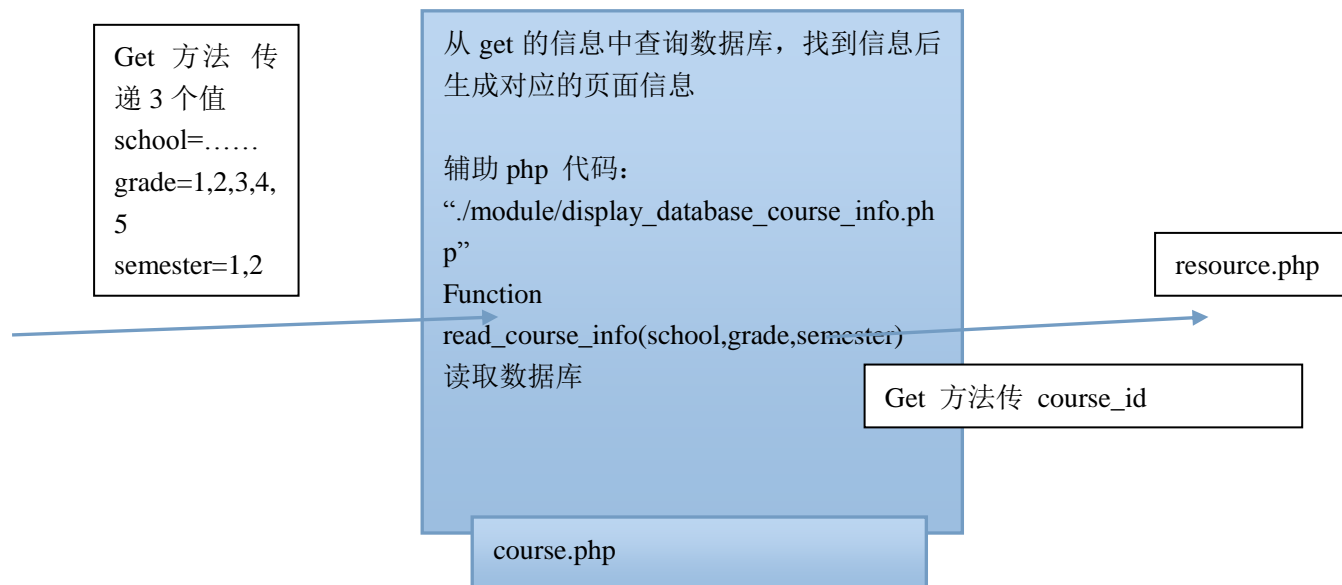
Get 方法 传递 3 个值
school=……
grade=1,2,3,4,5
semester=1,2

从 get 的信息中查询数据库，找到信息后生成对应的页面信息

辅助 php 代码：
“./module/display_database_course_info.php”
Function
read_course_info(school,grade,semester)
读取数据库

resource.php

Get 方法传 course_id

course.php